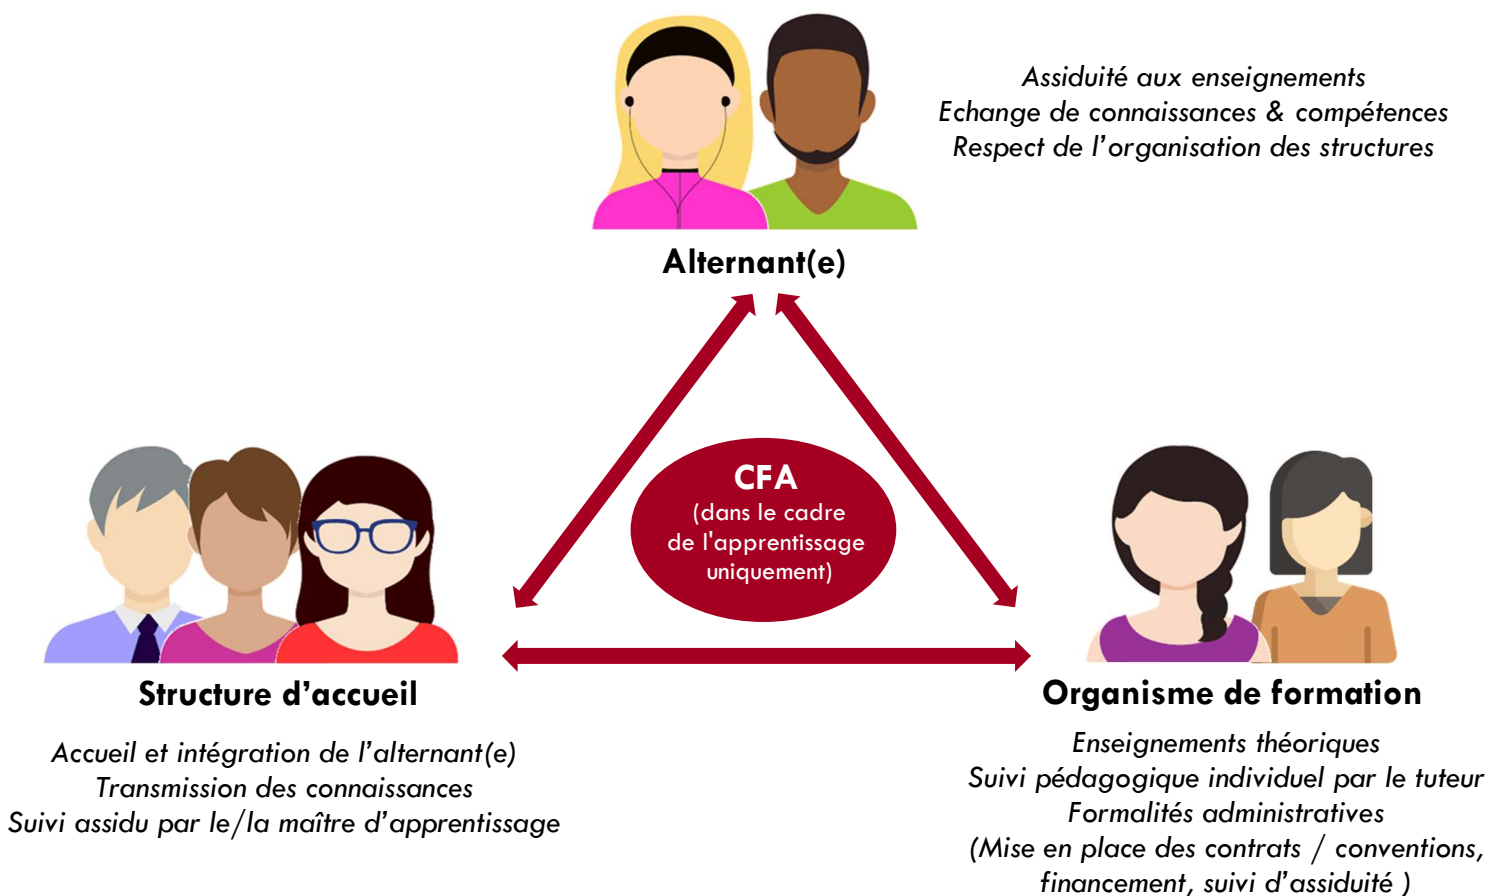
Assiduité aux enseignements
Echange de connaissances & compétences
Respect de l'organisation des structures

Alternant(e)

CFA
(dans le cadre de l'apprentissage uniquement)

Structure d'accueil

Accueil et intégration de l'alternant(e)
Transmission des connaissances
Suivi assidu par le/la maître d'apprentissage

Organisme de formation

Enseignements théoriques
Suivi pédagogique individuel par le tuteur
Formalités administratives
(Mise en place des contrats / conventions, financement, suivi d'assiduité )